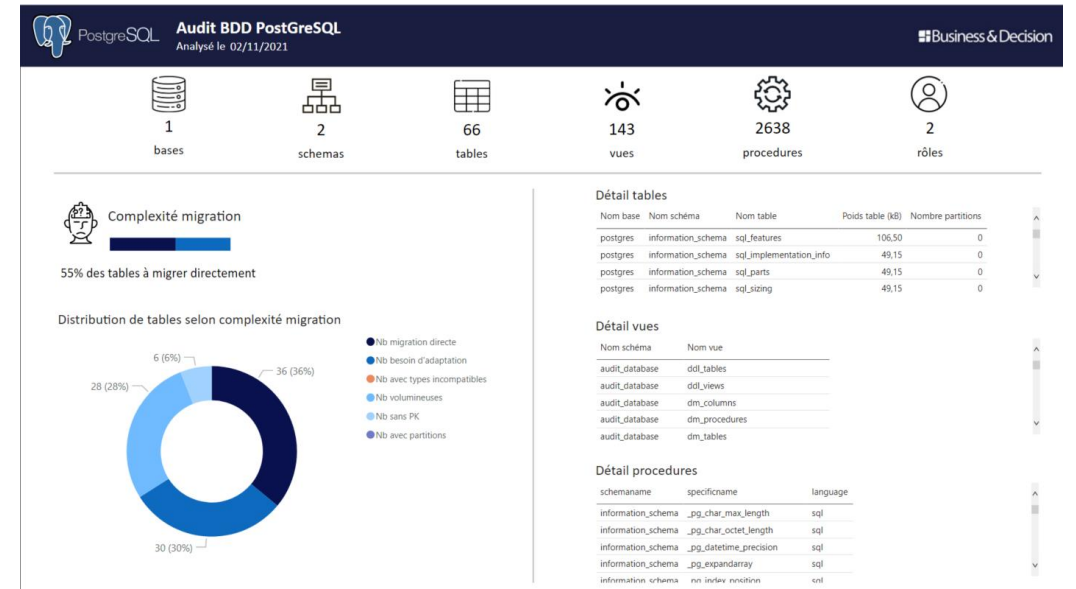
PostgreSQL

Audit BDD PostGreSQL
Analysé le 02/11/2021

Business & Decision

1
bases

2
schemas

66
tables

143
vues

2638
procedures

2
rôles

Complexité migration

55% des tables à migrer directement

Distribution de tables selon complexité migration

6 (6%)
36 (36%)
28 (28%)
30 (30%)

Nb migration directe
Nb besoin d'adaptation
Nb avec types incompatibles
Nb volumineuses
Nb sans PK
Nb avec partitions

Détail tables

| Nom base | Nom schéma | Nom table | Poids table (kB) | Nombre partitions |
|---|---|---|---|---|
| postgres | information_schema | sql_features | 106,50 | 0 |
| postgres | information_schema | sql_implementation_info | 49,15 | 0 |
| postgres | information_schema | sql_parts | 49,15 | 0 |
| postgres | information_schema | sql_sizing | 49,15 | 0 |

Détail vues

| Nom schéma | Nom vue |
|---|---|
| audit_database | ddl_tables |
| audit_database | ddl_views |
| audit_database | dm_columns |
| audit_database | dm_procedures |
| audit_database | dm_tables |

Détail procedures

| schemaname | specificname | language |
|---|---|---|
| information_schema | _pg_char_max_length | sql |
| information_schema | _pg_char_octet_length | sql |
| information_schema | _pg_datetime_precision | sql |
| information_schema | _pg_expandarray | sql |
| information_schema | _pg_index_position | sql |